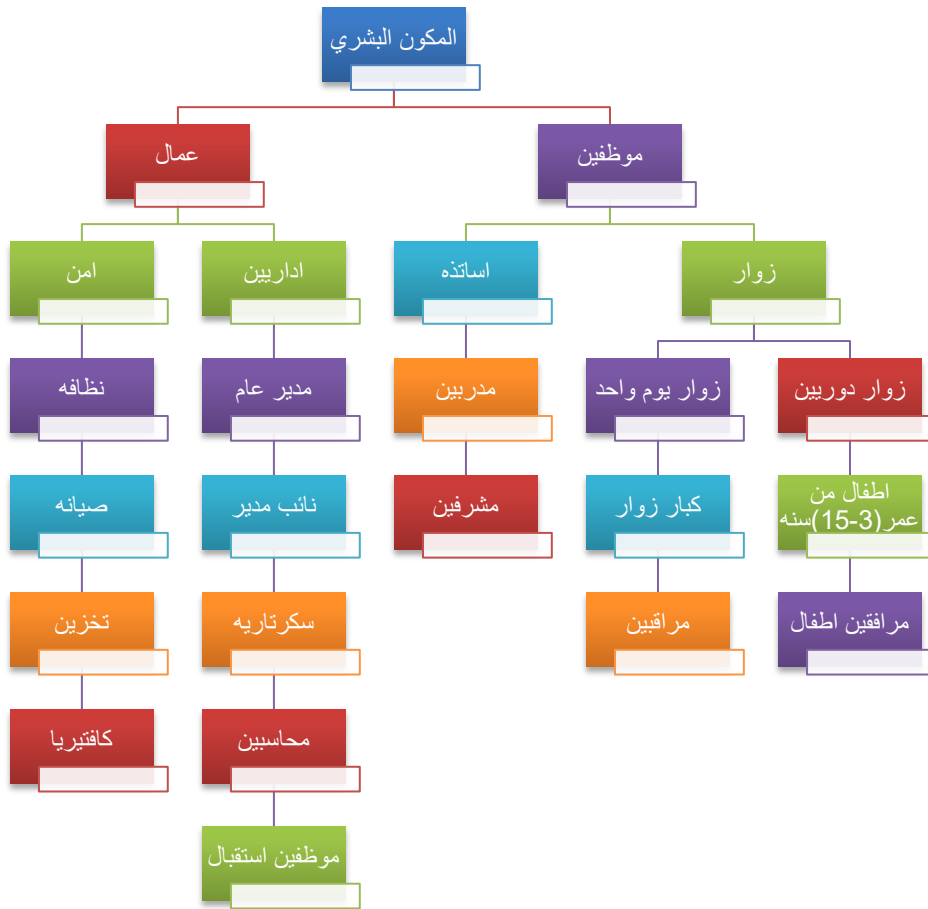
المكون البشري

عمال

موظفين

امن

اداريين

اساتذه

زوار

نظافه

صيانه

تخزين

كافتيريا

مدير عام

نائب مدير

سكرتاريه

محاسبين

موظفين استقبال

مدربين

مشرفين

زوار يوم واحد

كبار زوار

مراقبين

زوار دوريين

اطفال من عمر(3-15)سنه

مرافقين اطفال